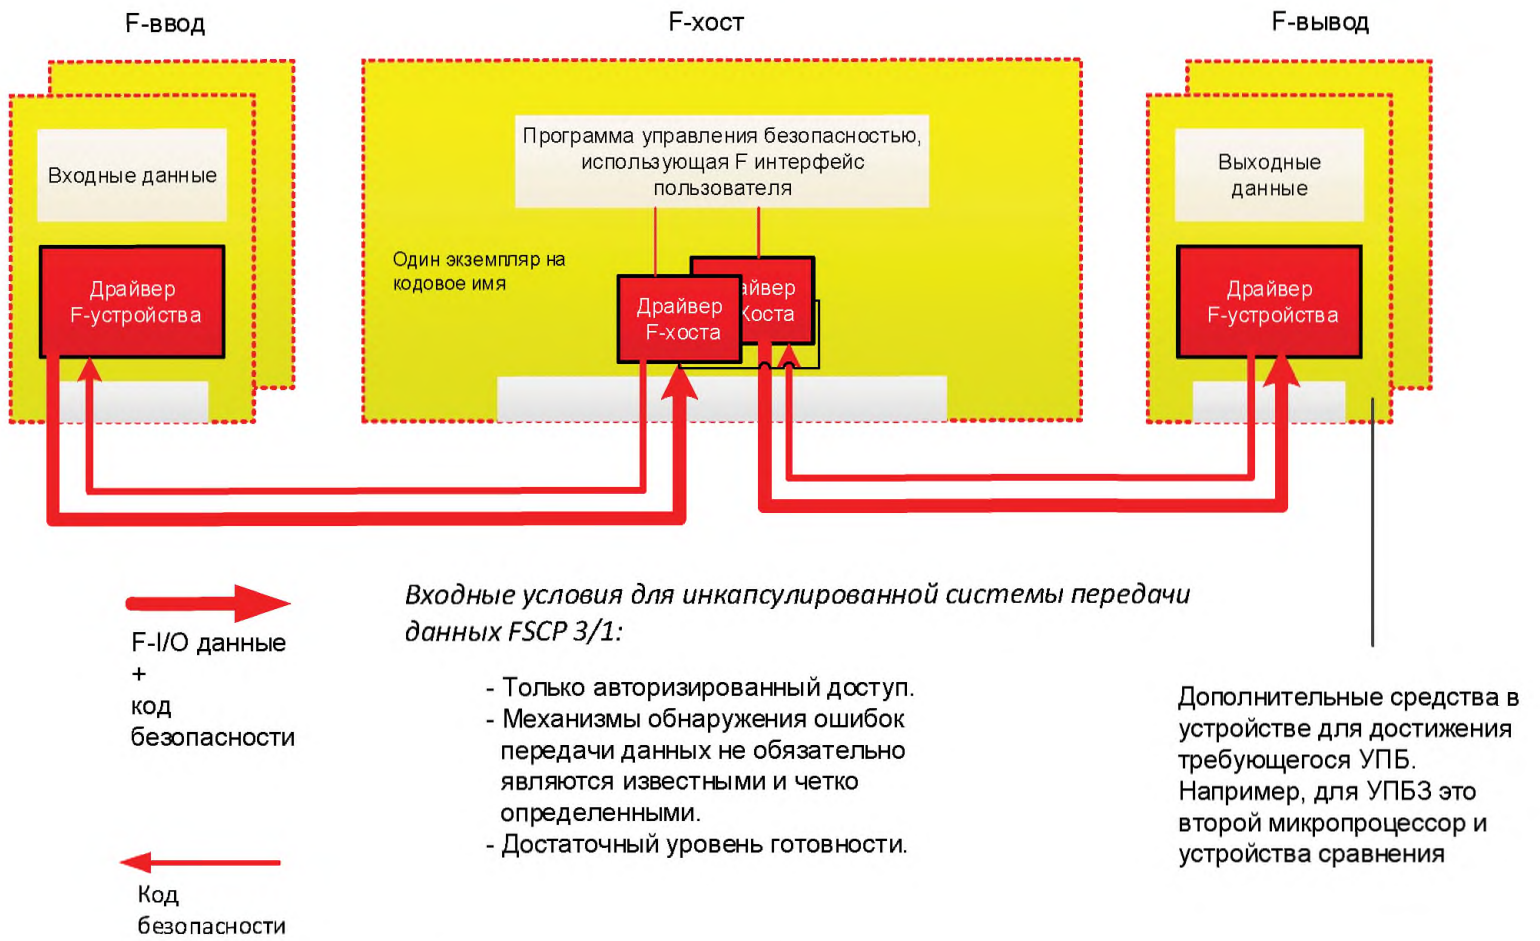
F-ввод

F-хост

F-вывод

Входные данные

Драйвер F-устройства

Программа управления безопасностью, использующая F интерфейс пользователя

Один экземпляр на кодовое имя

Драйвер F-хоста

айвер хоста

Выходные данные

Драйвер F-устройства

F-I/O данные + код безопасности

Входные условия для инкапсулированной системы передачи данных FSCP 3/1:

- Только авторизированный доступ.
- Механизмы обнаружения ошибок передачи данных не обязательно являются известными и четко определенными.
- Достаточный уровень готовности.

Дополнительные средства в устройстве для достижения требующегося УПБ. Например, для УПБ3 это второй микропроцессор и устройства сравнения

Код безопасности